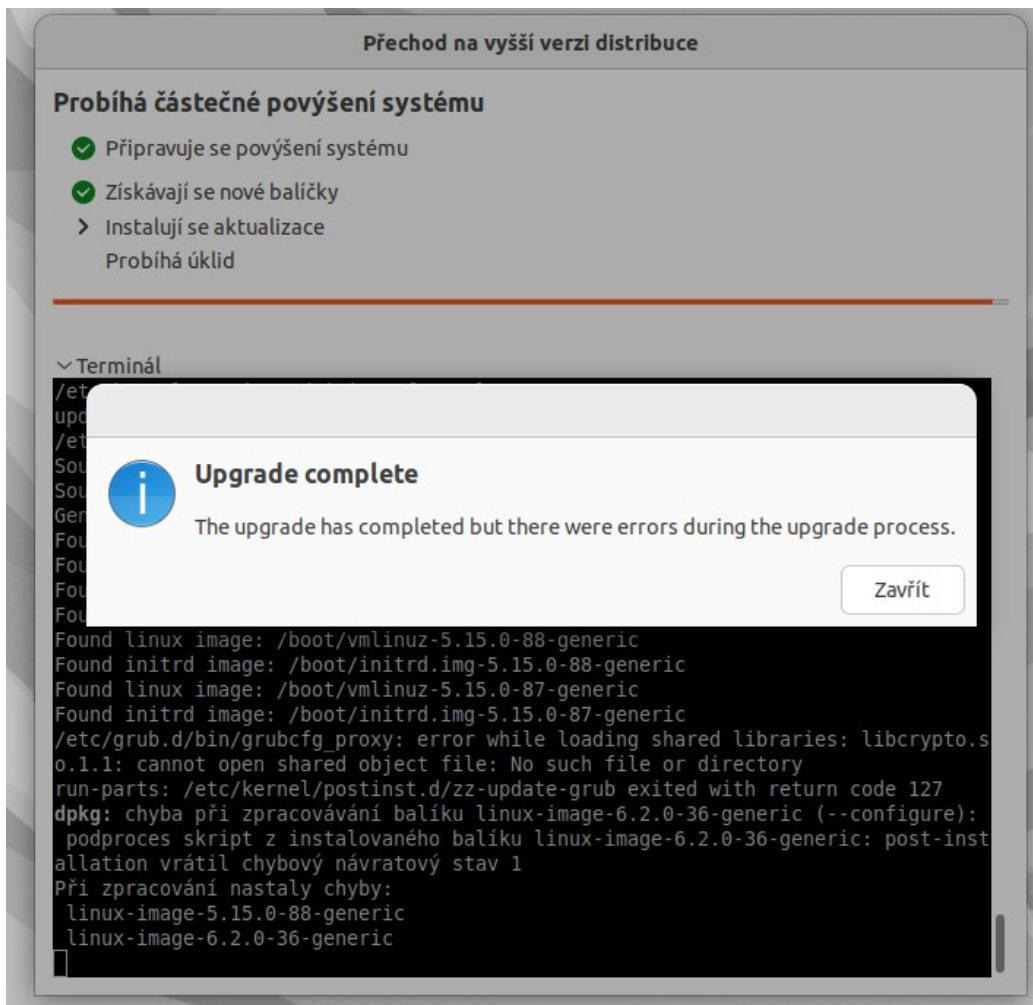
Přechod na vyšší verzi distribuce

Probíhá částečné povýšení systému

Připravuje se povýšení systému

Získávají se nové balíčky

Instalují se aktualizace

Probíhá úklid

Terminál

/et
upo
/et
Sou
Sou
Gen
Fou
Fou
Fou
Fou

Upgrade complete

The upgrade has completed but there were errors during the upgrade process.

Zavřít

Found linux image: /boot/vmlinuz-5.15.0-88-generic
Found initrd image: /boot/initrd.img-5.15.0-88-generic
Found linux image: /boot/vmlinuz-5.15.0-87-generic
Found initrd image: /boot/initrd.img-5.15.0-87-generic
/etc/grub.d/bin/grubcfg_proxy: error while loading shared libraries: libcrypto.so.1.1: cannot open shared object file: No such file or directory
run-parts: /etc/kernel/postinst.d/zz-update-grub exited with return code 127
dpkg: chyba při zpracovávání balíku linux-image-6.2.0-36-generic (--configure):
 podproces skript z instalovaného balíku linux-image-6.2.0-36-generic: post-installation vrátil chybový návratový stav 1
Při zpracování nastaly chyby:
 linux-image-5.15.0-88-generic
 linux-image-6.2.0-36-generic